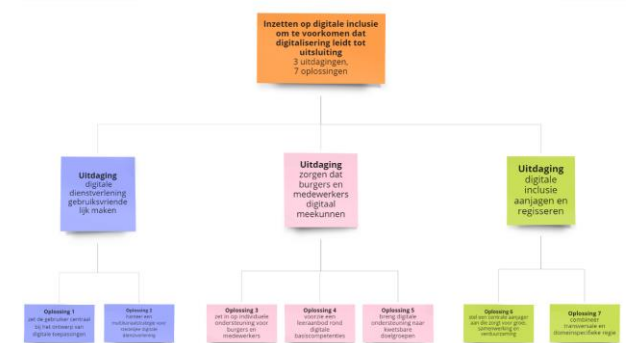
Inzetten op digitale inclusie om te voorkomen dat digitalisering leidt tot uitsluiting
3 uitdagingen, 7 oplossingen

Uitdaging
digitale dienstverlening gebruiksvriendelijk maken

Uitdaging
zorgen dat burgers en medewerkers digitaal meekunnen

Uitdaging
digitale inclusie aanjagen en regisseren

Oplossing 1
zet de gebruiker centraal bij het ontwerp van digitale toepassingen

Oplossing 2
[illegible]

Oplossing 3
zet in op individuele ondersteuning voor burgers en medewerkers

Oplossing 4
voorzie een leeraanbod rond digitale basiscompetenties

Oplossing 5
breng digitale ondersteuning naar kwetsbare doelgroepen

Oplossing 6
stel een centrale aanjager aan die zorgt voor groei, samenwerking en verduurzaming

Oplossing 7
combineer transversale en domeinspecifieke regie